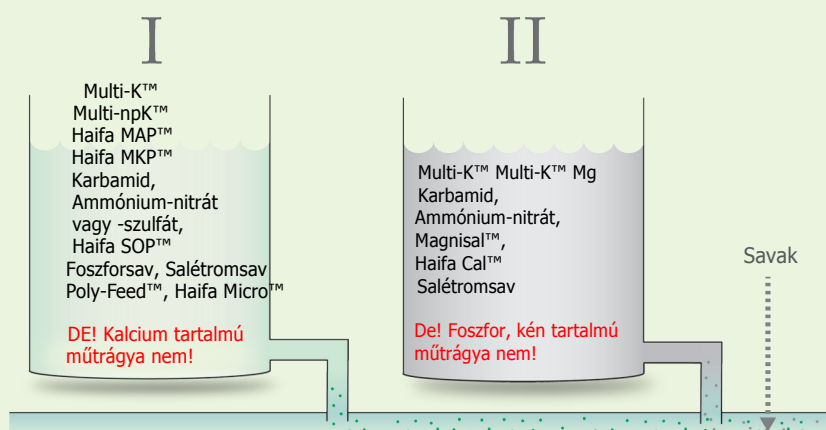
I

Multi-K™
Multi-npK™
Haifa MAP™
Haifa MKP™
Karbamid,
Ammónium-nitrát
vagy -szulfát,
Haifa SOP™
Foszforsav, Salétromsav
Poly-Feed™, Haifa Micro™

DE! Kalcium tartalmú műtrágya nem!

II

Multi-K™ Multi-K™ Mg
Karbamid,
Ammónium-nitrát,
Magnisal™,
Haifa Cal™
Salétromsav

De! Foszfor, kén tartalmú műtrágya nem!

Savak